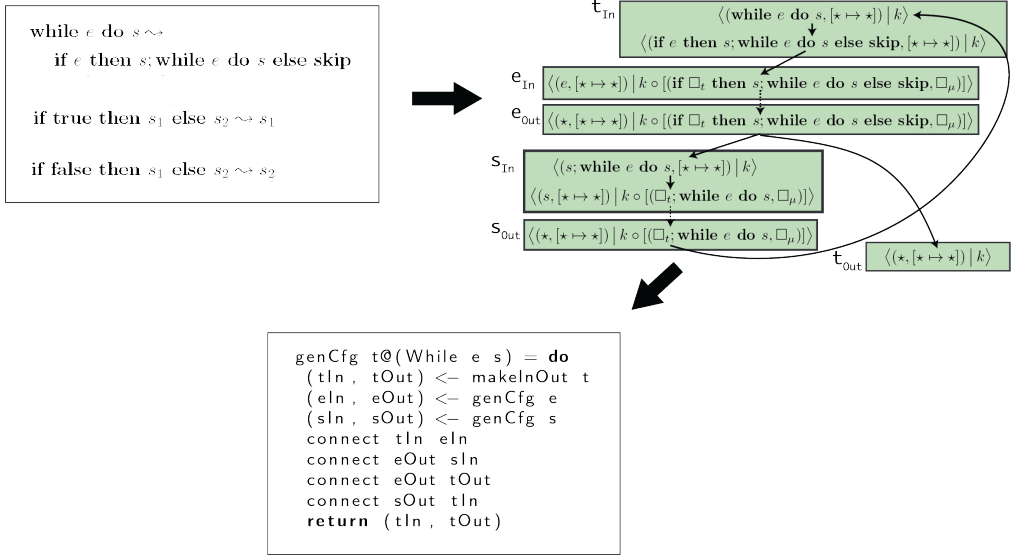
while $e$ do $s \rightsquigarrow$
if $e$ then $s$; while $e$ do $s$ else skip

if true then $s_1$ else $s_2 \rightsquigarrow s_1$

if false then $s_1$ else $s_2 \rightsquigarrow s_2$

$t_{In}$ $\langle(\textbf{while } e \textbf{ do } s, [\star \mapsto \star]) \mid k\rangle$

$\langle(\textbf{if } e \textbf{ then } s; \textbf{while } e \textbf{ do } s \textbf{ else skip}, [\star \mapsto \star]) \mid k\rangle$

$e_{In}$ $\langle(e, [\star \mapsto \star]) \mid k \circ [(\textbf{if } \Box_t \textbf{ then } s; \textbf{while } e \textbf{ do } s \textbf{ else skip}, \Box_\mu)]\rangle$

$e_{Out}$ $\langle(\star, [\star \mapsto \star]) \mid k \circ [(\textbf{if } \Box_t \textbf{ then } s; \textbf{while } e \textbf{ do } s \textbf{ else skip}, \Box_\mu)]\rangle$

$s_{In}$ $\langle(s; \textbf{while } e \textbf{ do } s, [\star \mapsto \star]) \mid k\rangle$

$\langle(s, [\star \mapsto \star]) \mid k \circ [(\Box_t; \textbf{while } e \textbf{ do } s, \Box_\mu)]\rangle$

$s_{Out}$ $\langle(\star, [\star \mapsto \star]) \mid k \circ [(\Box_t; \textbf{while } e \textbf{ do } s, \Box_\mu)]\rangle$

$t_{Out}$ $\langle(\star, [\star \mapsto \star]) \mid k\rangle$

genCfg t@(While e s) = **do**
(tIn, tOut) <- makeInOut t
(eIn, eOut) <- genCfg e
(sIn, sOut) <- genCfg s
connect tIn eIn
connect eOut sIn
connect eOut tOut
connect sOut tIn
**return** (tIn, tOut)